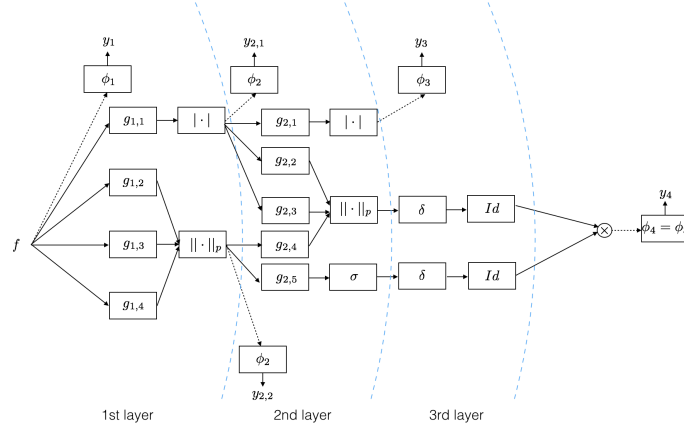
$y_1$

$\phi_1$

$y_{2,1}$

$\phi_2$

$y_3$

$\phi_3$

$g_{1,1}$

$|\cdot|$

$g_{2,1}$

$|\cdot|$

$g_{2,2}$

$g_{1,2}$

$g_{2,3}$

$||\cdot||_p$

$\delta$

$Id$

$f$

$g_{1,3}$

$||\cdot||_p$

$g_{2,4}$

$y_4$

$\otimes$

$\phi_4 = \phi$

$g_{2,5}$

$\sigma$

$\delta$

$Id$

$g_{1,4}$

$\phi_2$

$y_{2,2}$

1st layer

2nd layer

3rd layer